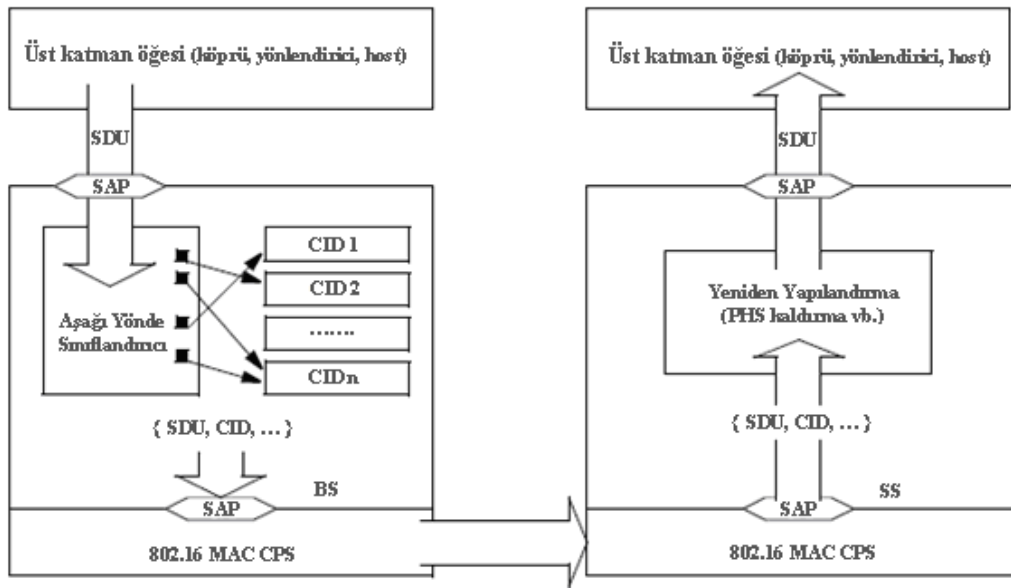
Üst katman öğesi (köprü, yönlendirici, host)

SDU

SAP

CID 1

CID 2

.......

Aşağı Yönde Sınıflandırıcı

CIDn

{ SDU, CID, ... }

SAP

BS

802.16 MAC CPS

Üst katman öğesi (köprü, yönlendirici, host)

SDU

SAP

Yeniden Yapılandırma (PHS kaldırma vb.)

{ SDU, CID, ... }

SAP

SS

802.16 MAC CPS